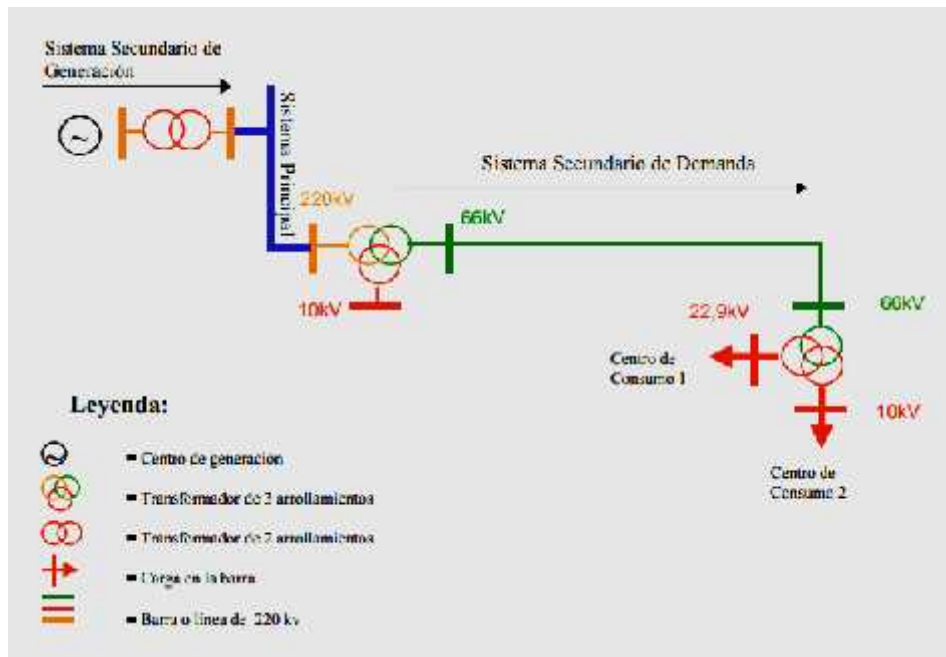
Sistema Secundario de Generación

Sistema Principal

Sistema Secundario de Demanda

220kV

66kV

10kV

22,9kV

66kV

Centro de Consumo 1

10kV

Centro de Consumo 2

Leyenda:

= Centro de generación

= Transformador de 3 arrollamientos

= Transformador de 2 arrollamientos

= Carga en la barra

= Barra o línea de 220 kv